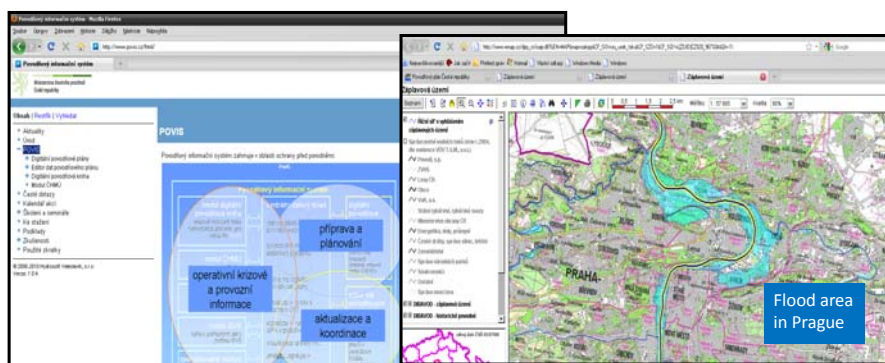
Povodňový informační systém - Mozilla Firefox

Soubor Úpravy Zobrazení Historie Záložky Nástroje Nápověda

http://www.povis.cz/html/

Povodňový informační systém

Ministerstvo životního prostředí České republiky

Obsah | Rejstřík | Vyhledat

Aktuality
Úvod
POVIS
Digitální povodňové plány
Editor del povodňového plánu
Digitální povodňová kniha
Modul ČHMÚ
Časté dotazy
Kalendář akcí
Školení a semináře
Ke stažení
Podklady
Zkušenosti
Použité zkratky

© 2006-2010 Hydrosoft Veleslavín, s.r.o.
Verze: 1.0.4

POVIS

Povodňový informační systém zahrnuje v oblasti ochrany před povodněmi:

Povodňový informační systém

příprava a plánování

operativní krizové a provozní informace

aktualizace a koordinace

Záplavové území

Záplavová území

PRAHA

Flood area in Prague